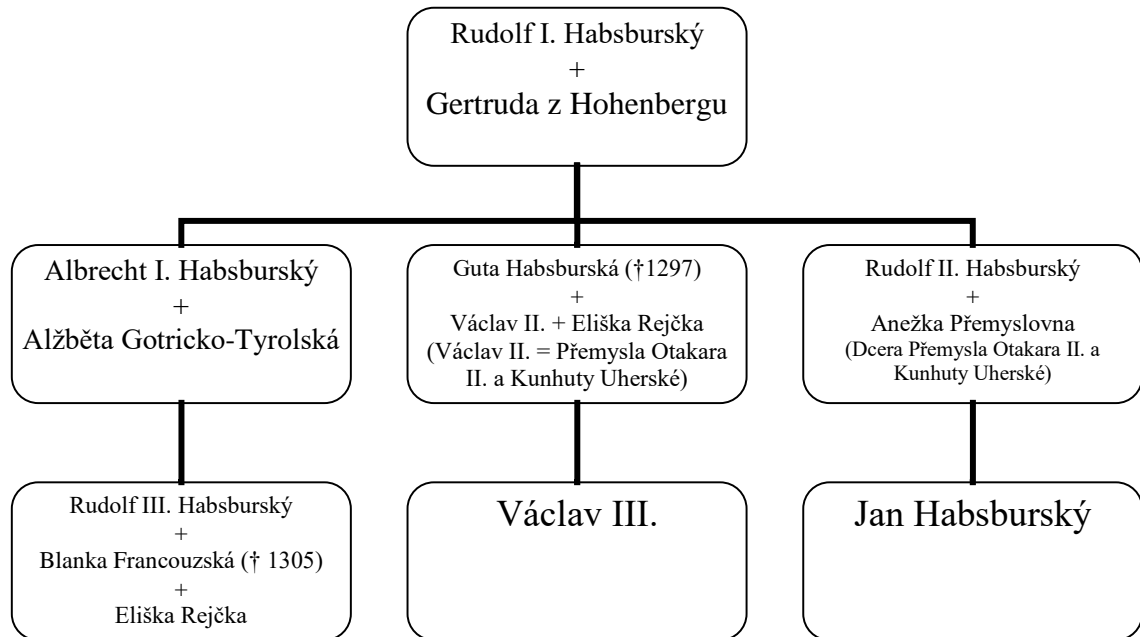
Rudolf I. Habsburský
+
Gertruda z Hohenbergu

Albrecht I. Habsburský
+
Alžběta Gotricko-Tyrolská

Guta Habsburská (†1297)
+
Václav II. + Eliška Rejčka
(Václav II. = Přemysla Otakara II. a Kunhuty Uherské)

Rudolf II. Habsburský
+
Anežka Přemyslovna
(Dcera Přemysla Otakara II. a Kunhuty Uherské)

Rudolf III. Habsburský
+
Blanka Francouzská († 1305)
+
Eliška Rejčka

Václav III.

Jan Habsburský